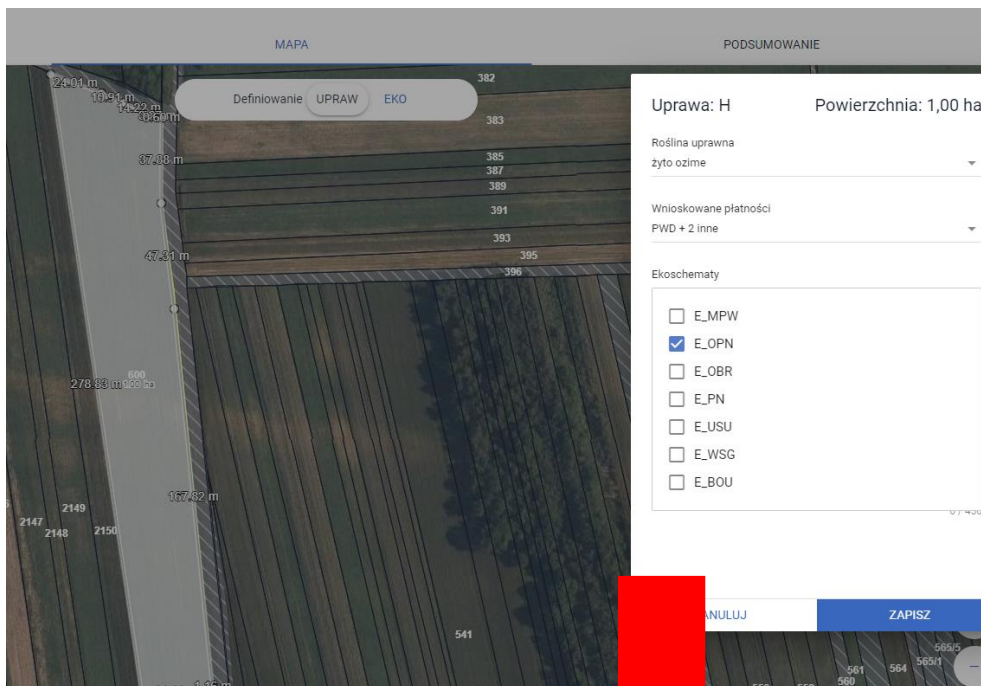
MAPA

PODSUMOWANIE

Definiowanie UPRAW EKO

24.01 m
10.91 m
14.22 m
6.60 m
37.88 m
47.31 m
278.83 m
600
1.00 ha
167.82 m
2149
2147
2148
2150
382
383
385
387
389
391
393
395
396
541
561
564
565/1
565/5
560

Uprawa: H

Powierzchnia: 1,00 ha

Roślina uprawna
żyto ozime

Wnioskowane płatności
PWD + 2 inne

Ekoschematy

E_MPW
E_OPN
E_OBR
E_PN
E_USU
E_WSG
E_BOU

0 / 450

ANULUJ

ZAPISZ